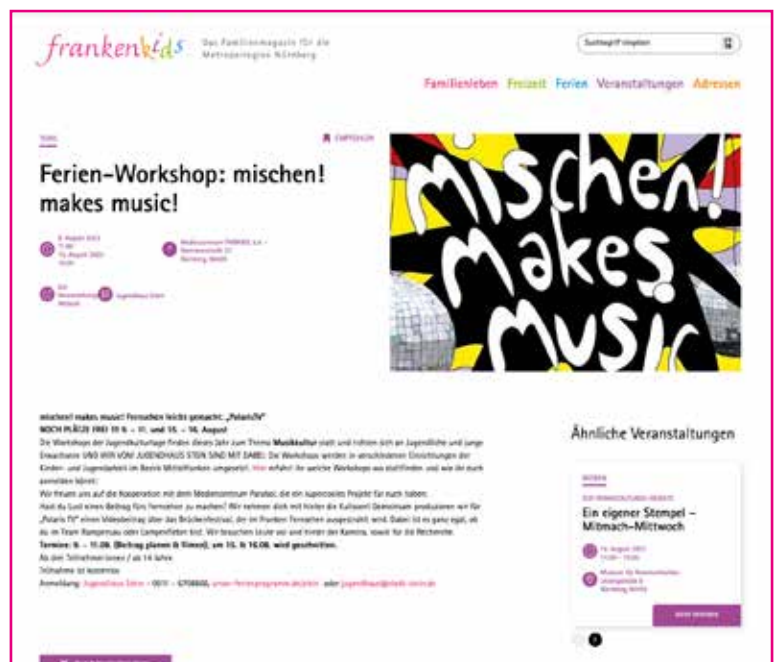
frankenkids Das Familienmagazin für die Metropolregion Nürnberg

Suchbegriff eingeben

Familienleben Freizeit Ferien Veranstaltungen Adressen

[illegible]

EMPFEHLEN

Ferien-Workshop: mischen! makes music!

mischen! makes music

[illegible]

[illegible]

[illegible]

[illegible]

mischen! makes music! Fernsehen leicht gemacht: „Polaris TV"

NOCH PLÄTZE FREI 19 11. und 15. – 16. August

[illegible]

Termine: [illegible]

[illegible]

Ähnliche Veranstaltungen

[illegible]

Ein eigener Stempel – Mitmach-Mittwoch

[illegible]

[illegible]